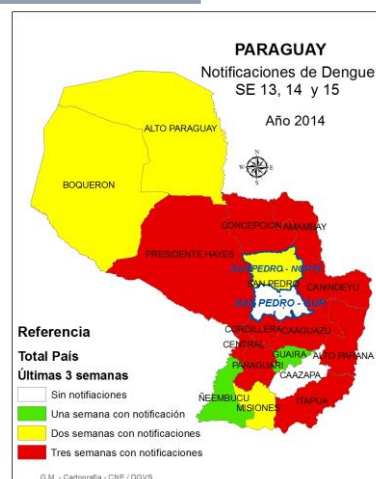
PARAGUAY
Notificaciones de Dengue
SE 13, 14 y 15

Año 2014

N
W E
S

ALTO PARAGUAY

BOQUERON

CONCEPCION

AMAMBAY

PRESIDENTE HAYES

SAN PEDRO - NORTE

SAN PEDRO

CANINDEYU

SAN PEDRO - SUR

CORDILLERA

CAAGUAZU

CENTRAL

GUAIRA

ALTO PARANA

PARAGUARI

CAAZAPA

ÑEEMBUCU

MISIONES

ITAPUA

Referencia

Total País

Últimas 3 semanas

Sin notificaciones

Una semana con notificación

Dos semanas con notificaciones

Tres semanas con notificaciones

G.M. - Cartografía - CNE / DGVS